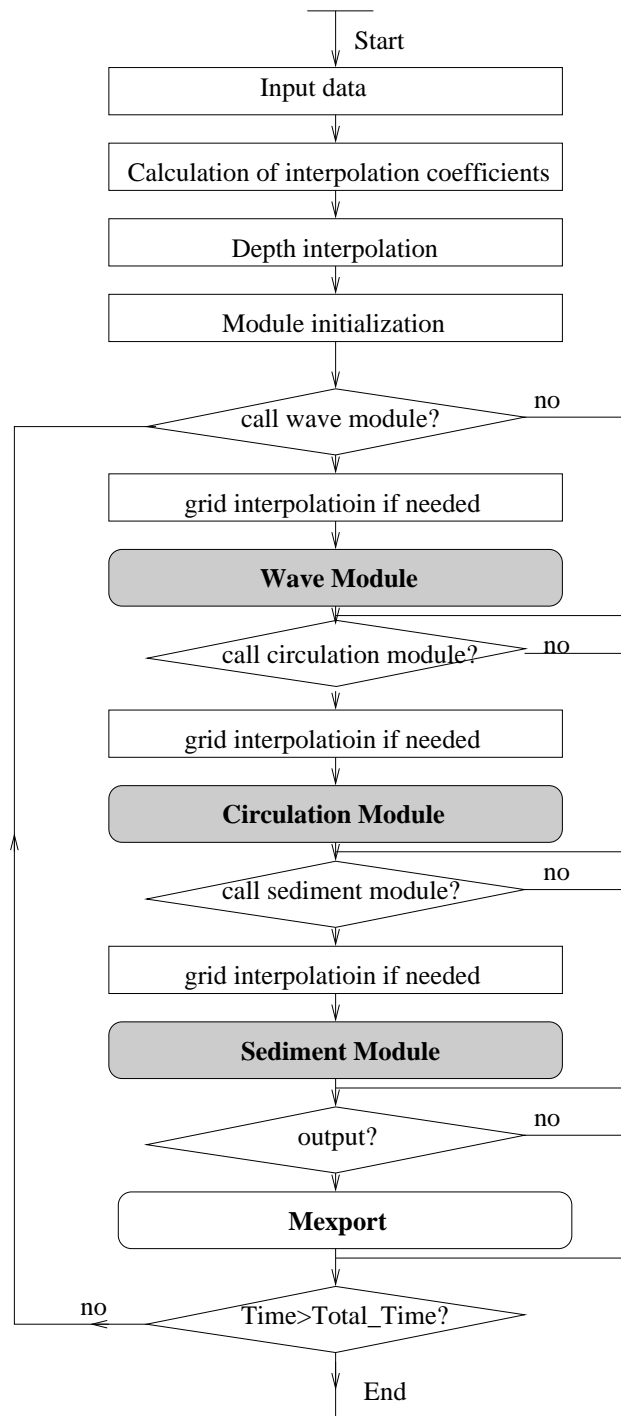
Start

Input data

Calculation of interpolation coefficients

Depth interpolation

Module initialization

call wave module?

no

grid interpolatioin if needed

Wave Module

call circulation module?

no

grid interpolatioin if needed

Circulation Module

call sediment module?

no

grid interpolatioin if needed

Sediment Module

output?

no

Mexport

no

Time>Total_Time?

End